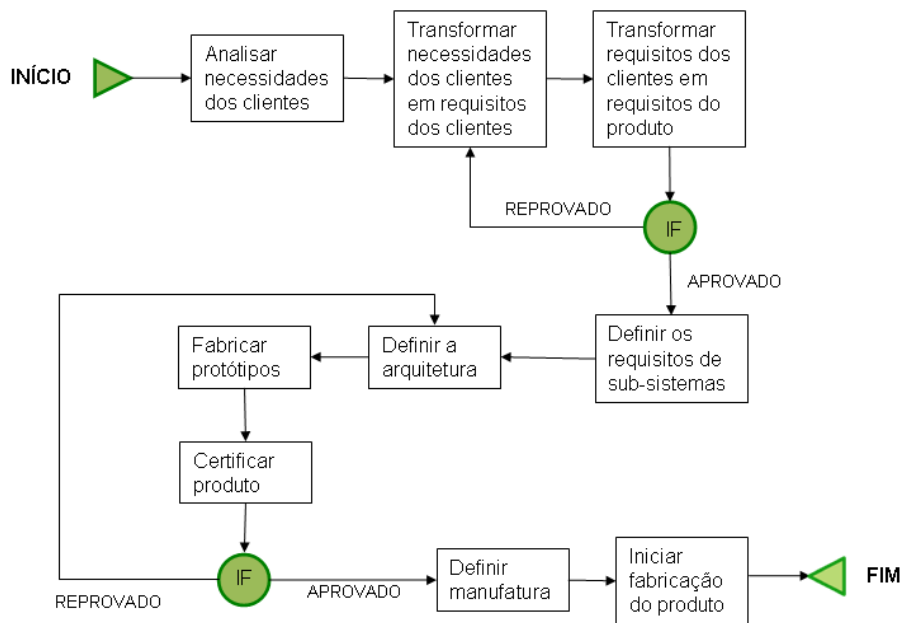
INÍCIO

Analisar necessidades dos clientes

Transformar necessidades dos clientes em requisitos dos clientes

Transformar requisitos dos clientes em requisitos do produto

REPROVADO

IF

APROVADO

Definir os requisitos de sub-sistemas

Definir a arquitetura

Fabricar protótipos

Certificar produto

IF

REPROVADO

APROVADO

Definir manufatura

Iniciar fabricação do produto

FIM